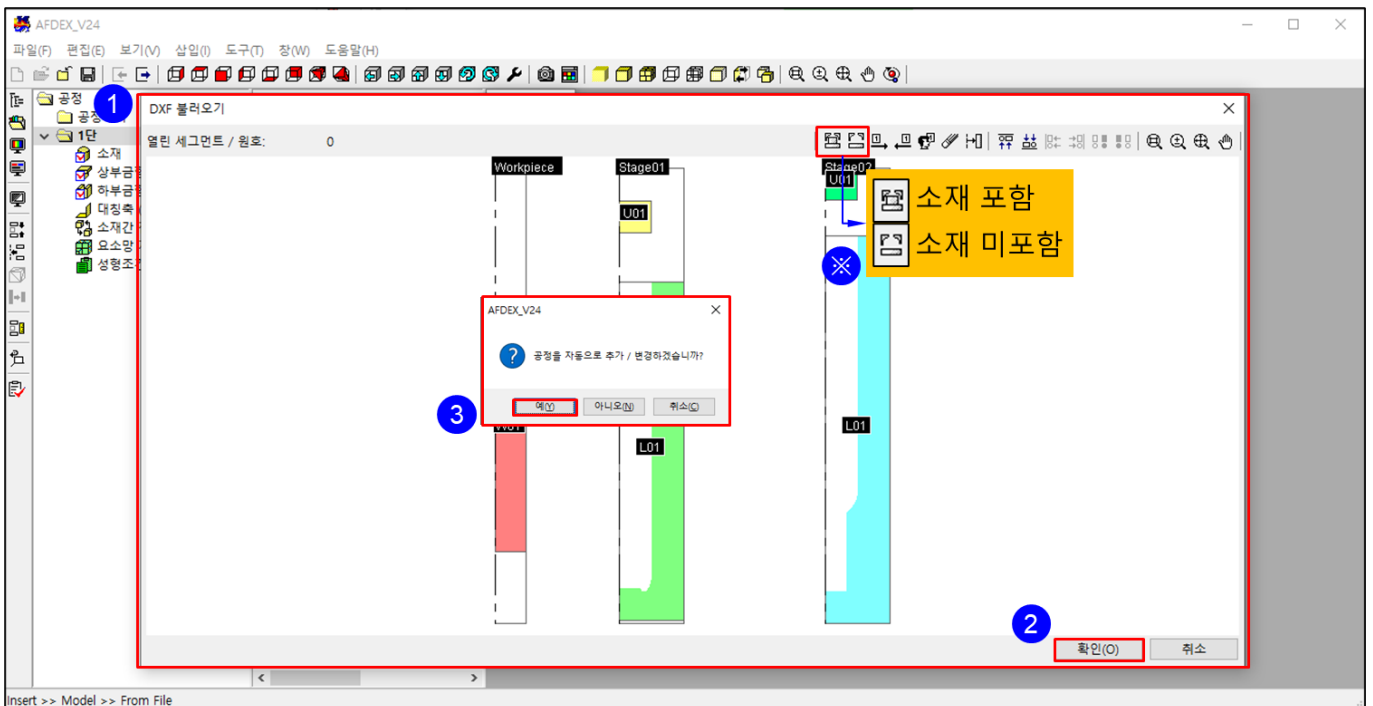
AFDEX_V24

파일(F) 편집(E) 보기(V) 삽입(I) 도구(T) 창(W) 도움말(H)

공정
공정
1단
소재
상부금
하부금
대칭축
소재간
요소망
성형조

1

DXF 불러오기

열린 세그먼트 / 원호: 0

Workpiece
Stage01
Stage02
U01
U01

소재 포함
소재 미포함

※

AFDEX_V24

공정을 자동으로 추가 / 변경하겠습니까?

예(Y) 아니오(N) 취소(C)

3

W01
L01
L01

2

확인(O) 취소

Insert >> Model >> From File